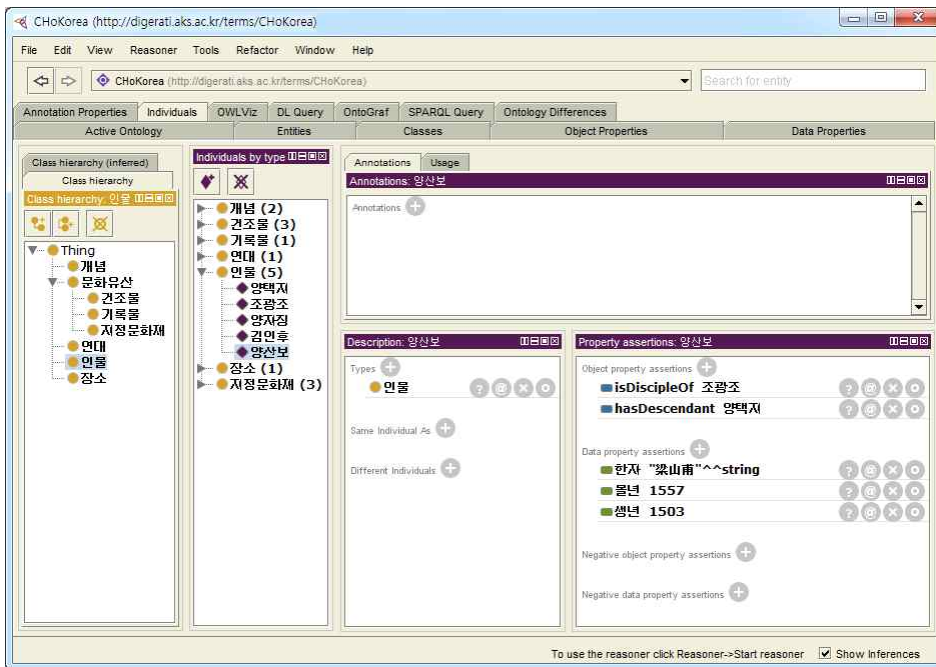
CHoKorea (http://digerati.aks.ac.kr/terms/CHoKorea)

File Edit View Reasoner Tools Refactor Window Help

CHoKorea (http://digerati.aks.ac.kr/terms/CHoKorea)

Search for entity

Annotation Properties | Individuals | OWLViz | DL Query | OntoGraf | SPARQL Query | Ontology Differences

Active Ontology | Entities | Classes | Object Properties | Data Properties

Class hierarchy (inferred)
Class hierarchy
Class hierarchy: 인물

Thing
개념
문화유산
건조물
기록물
지정문화재
연대
인물
장소

Individuals by type

개념 (2)
건조물 (3)
기록물 (1)
연대 (1)
인물 (5)
양택지
조광조
양자징
김인후
양산보
장소 (1)
지정문화재 (3)

Annotations | Usage

Annotations: 양산보

Annotations

Description: 양산보

Types
인물

Same Individual As

Different Individuals

Property assertions: 양산보

Object property assertions
isDiscipleOf 조광조
hasDescendant 양택지

Data property assertions
한자 "梁山甫"^^string
몰년 1557
생년 1503

Negative object property assertions

Negative data property assertions

To use the reasoner click Reasoner->Start reasoner
Show Inferences